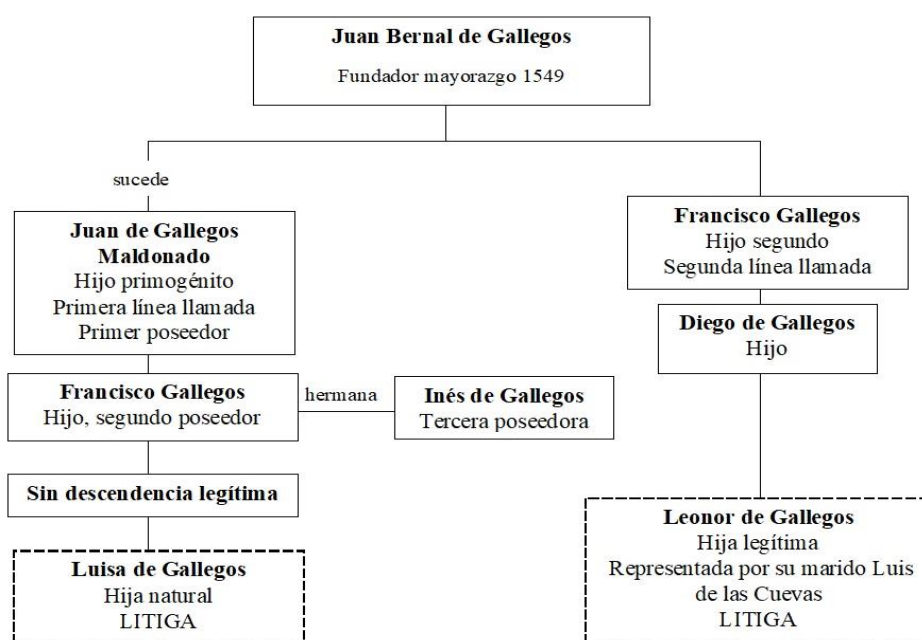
**Juan Bernal de Gallegos**
Fundador mayorazgo 1549

sucede

**Juan de Gallegos Maldonado**
Hijo primogénito
Primera línea llamada
Primer poseedor

**Francisco Gallegos**
Hijo segundo
Segunda línea llamada

**Diego de Gallegos**
Hijo

**Francisco Gallegos**
Hijo, segundo poseedor

hermana

**Inés de Gallegos**
Tercera poseedora

**Sin descendencia legítima**

**Luisa de Gallegos**
Hija natural
LITIGA

**Leonor de Gallegos**
Hija legítima
Representada por su marido Luis de las Cuevas
LITIGA